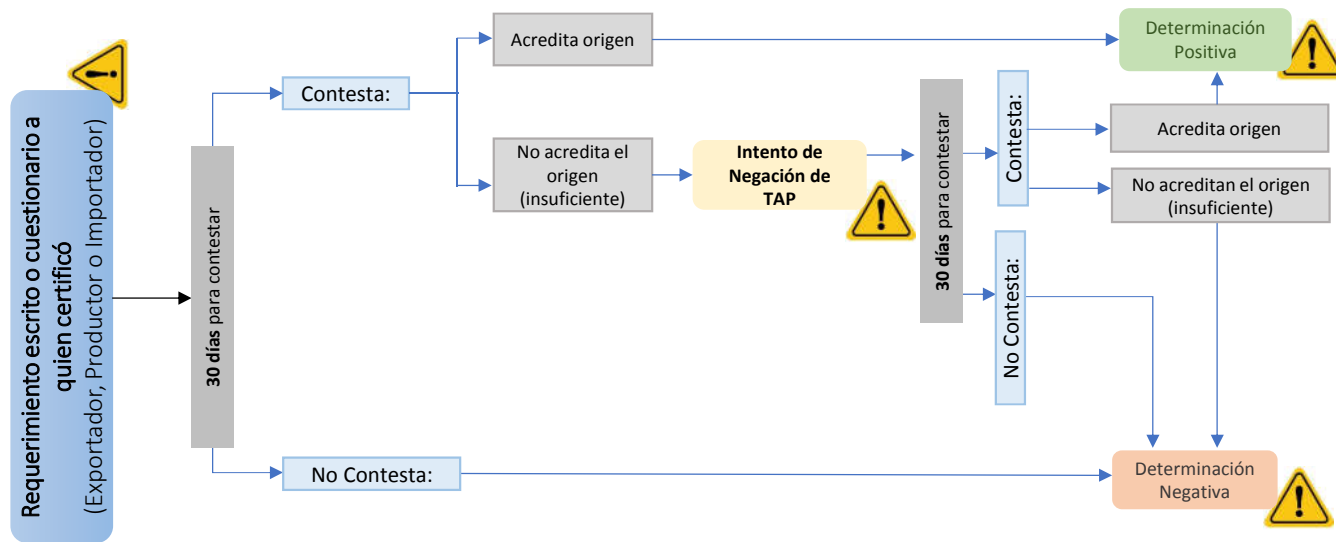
Requerimiento escrito o cuestionario a quien certificó (Exportador, Productor o Importador)

30 días para contestar

Contesta:

No Contesta:

Acredita origen

No acredita el origen (insuficiente)

Intento de Negación de TAP

30 días para contestar

Contesta:

No Contesta:

Acredita origen

No acreditan el origen (insuficiente)

Determinación Positiva

Determinación Negativa